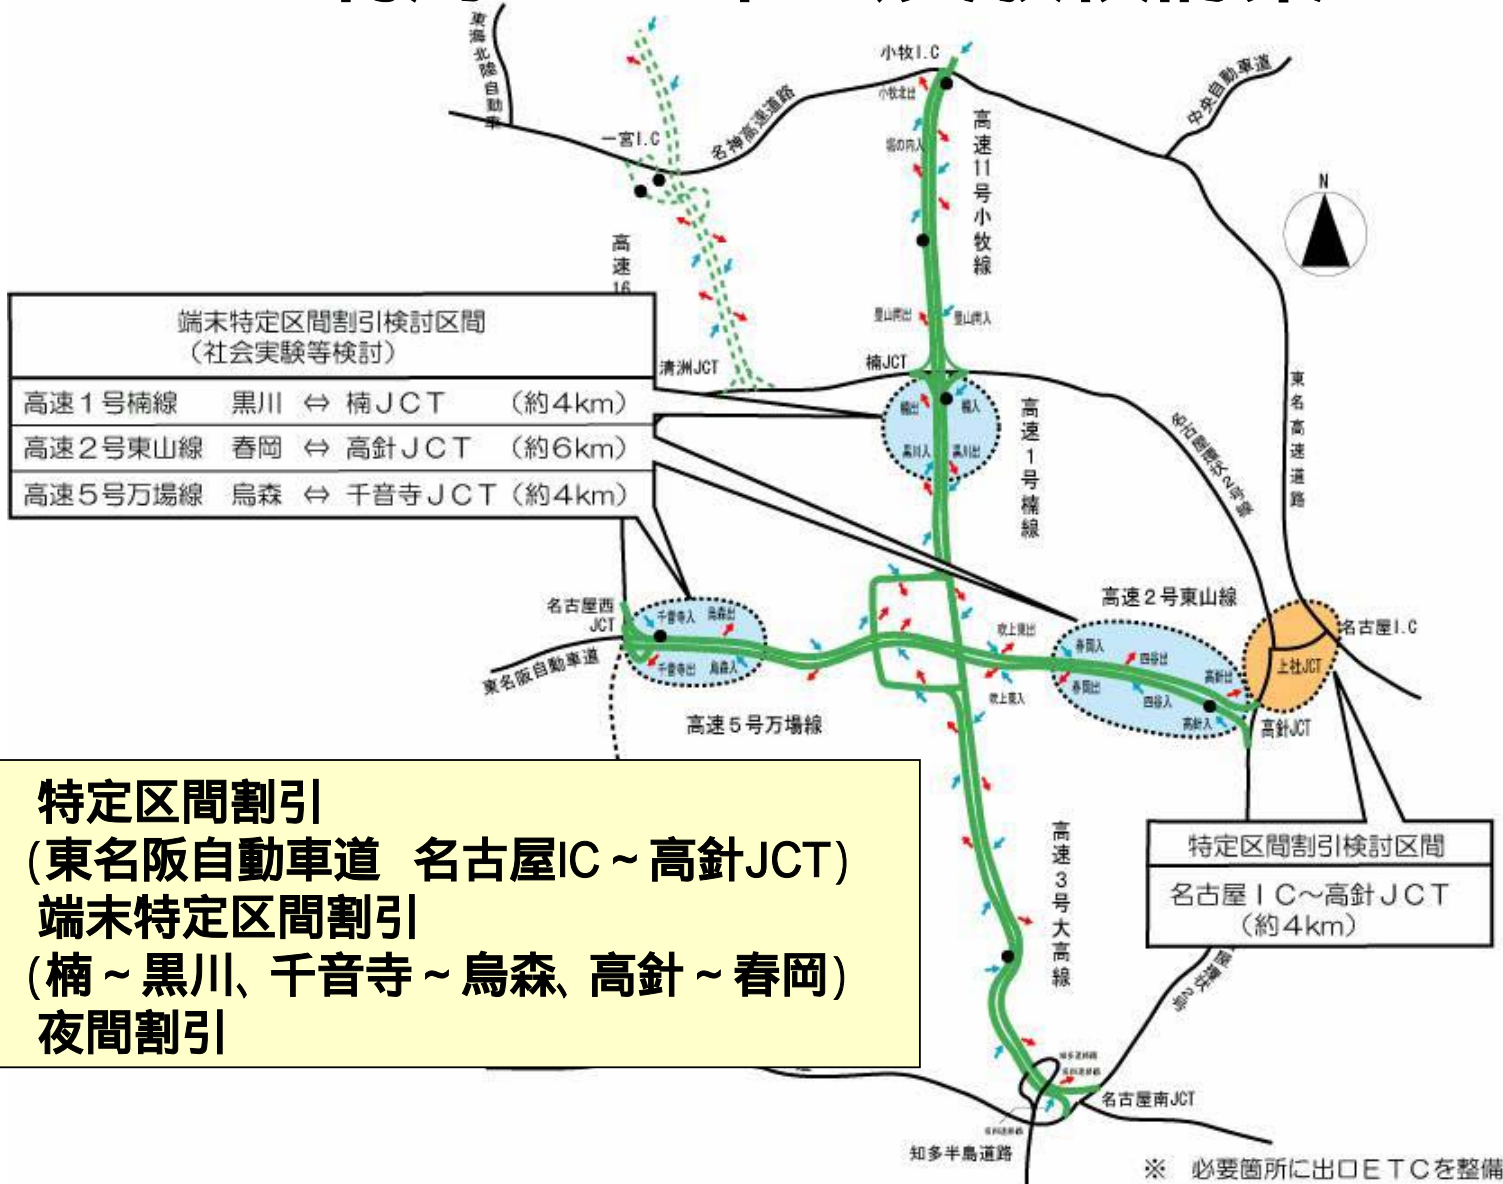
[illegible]

東海北陸自動車道

一宮I.C

名神高速道路

小牧I.C

小牧北出

高速11号小牧線

中央自動車道

N

高速16

端末特定区間割引検討区間
（社会実験等検討）

| 高速１号楠線 | 黒川 ⇔ 楠ＪＣＴ | （約４km） |
|---|---|---|
| 高速２号東山線 | 春岡 ⇔ 高針ＪＣＴ | （約６km） |
| 高速５号万場線 | 烏森 ⇔ 千音寺ＪＣＴ | （約４km） |

清洲JCT

楠JCT

豊山南出

豊山南入

楠出

楠入

黒川入

黒川出

高速１号楠線

名古屋環状２号線

東名高速道路

名古屋西JCT

千音寺入

烏森出

千音寺出

烏森入

東名阪自動車道

高速５号万場線

吹上東出

吹上東入

高速２号東山線

春岡入

四谷出

春岡出

四谷入

高針出

高針入

上社JCT

名古屋I.C

高針JCT

特定区間割引
(東名阪自動車道　名古屋IC～高針JCT)
端末特定区間割引
(楠～黒川、千音寺～烏森、高針～春岡)
夜間割引

高速３号大高線

特定区間割引検討区間

名古屋ＩＣ～高針ＪＣＴ
（約４km）

名古屋南JCT

知多半島道路

※　必要箇所に出口ＥＴＣを整備